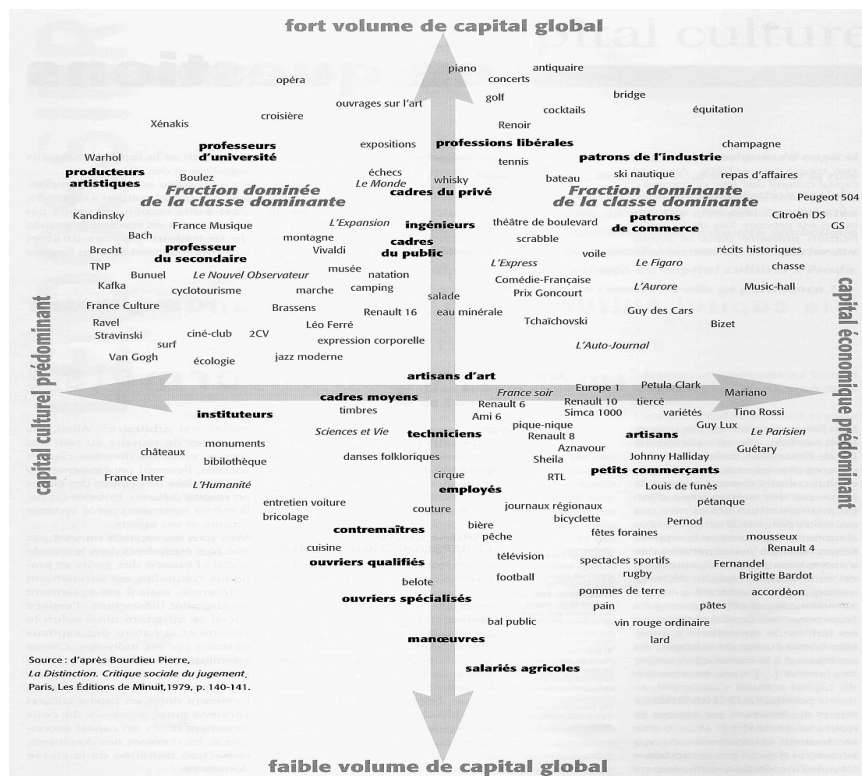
fort volume de capital global

piano
antiquaire
opéra
concerts
golf
bridge
ouvrages sur l'art
cocktails
croisière
équitation
Xénakis
Renoir
professeurs d'université
expositions
professions libérales
champagne
Warhol
tennis
patrons de l'industrie
producteurs artistiques
Boulez
échecs
Le Monde
bateau
ski nautique
repas d'affaires
Fraction dominée de la classe dominante
whisky
cadres du privé
Fraction dominante de la classe dominante
Peugeot 504
Kandinsky
France Musique
L'Expansion
ingénieurs
théâtre de boulevard
patrons de commerce
Citroën DS
GS
Bach
montagne
cadres du public
scrabble
Brecht
professeur du secondaire
Vivaldi
voile
récits historiques
TNP
Bunuel
Le Nouvel Observateur
musée
natation
L'Express
Le Figaro
chasse
Kafka
cyclotourisme
marche
camping
Comédie-Française
France Culture
Brassens
salade
Prix Goncourt
L'Aurore
Music-hall
Ravel
Renault 16
eau minérale
Guy des Cars
Stravinski
ciné-club
2CV
Léo Ferré
Tchaïchovski
Bizet
surf
expression corporelle
Van Gogh
écologie
jazz moderne
L'Auto-Journal

capital culturel prédominant
capital économique prédominant

artisans d'art
France soir
Europe 1
Petula Clark
Mariano
cadres moyens
Renault 6
Renault 10
tiercé
instituteurs
timbres
Ami 6
Simca 1000
variétés
Tino Rossi
pique-nique
Guy Lux
châteaux
monuments
Sciences et Vie
techniciens
Renault 8
artisans
Le Parisien
bibilothèque
Aznavour
Guétary
danses folkloriques
Johnny Halliday
France Inter
Sheila
petits commerçants
L'Humanité
cirque
RTL
Louis de funès
employés
entretien voiture
journaux régionaux
pétanque
bricolage
couture
bicyclette
Pernod
contremaîtres
bière
fêtes foraines
mousseux
cuisine
pêche
Renault 4
ouvriers qualifiés
télévision
Fernandel
spectacles sportifs
football
rugby
Brigitte Bardot
belote
pommes de terre
accordéon
ouvriers spécialisés
pain
pâtes
bal public
vin rouge ordinaire
manœuvres
lard
salariés agricoles

Source : d'après Bourdieu Pierre, La Distinction. Critique sociale du jugement, Paris, Les Éditions de Minuit, 1979, p. 140-141.

faible volume de capital global